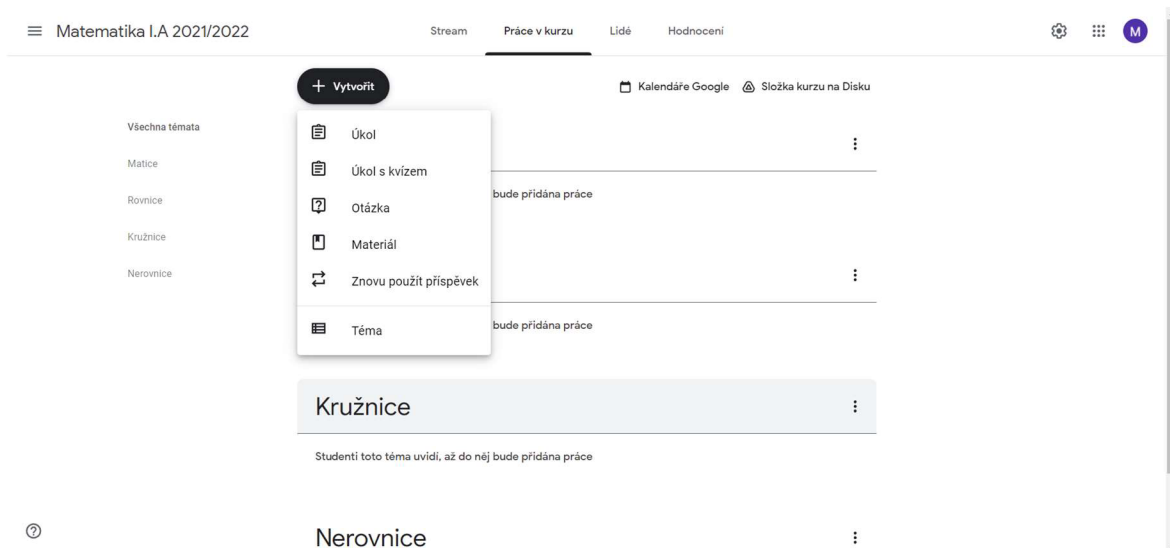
Matematika I.A 2021/2022

Stream Práce v kurzu Lidé Hodnocení

M

+ Vytvořit

Kalendáře Google Složka kurzu na Disku

Všechna témata

Matice

Rovnice

Kružnice

Nerovnice

Úkol

Úkol s kvízem

Otázka

Materiál

Znovu použít příspěvek

Téma

bude přidána práce

bude přidána práce

Kružnice

Studenti toto téma uvidí, až do něj bude přidána práce

Nerovnice